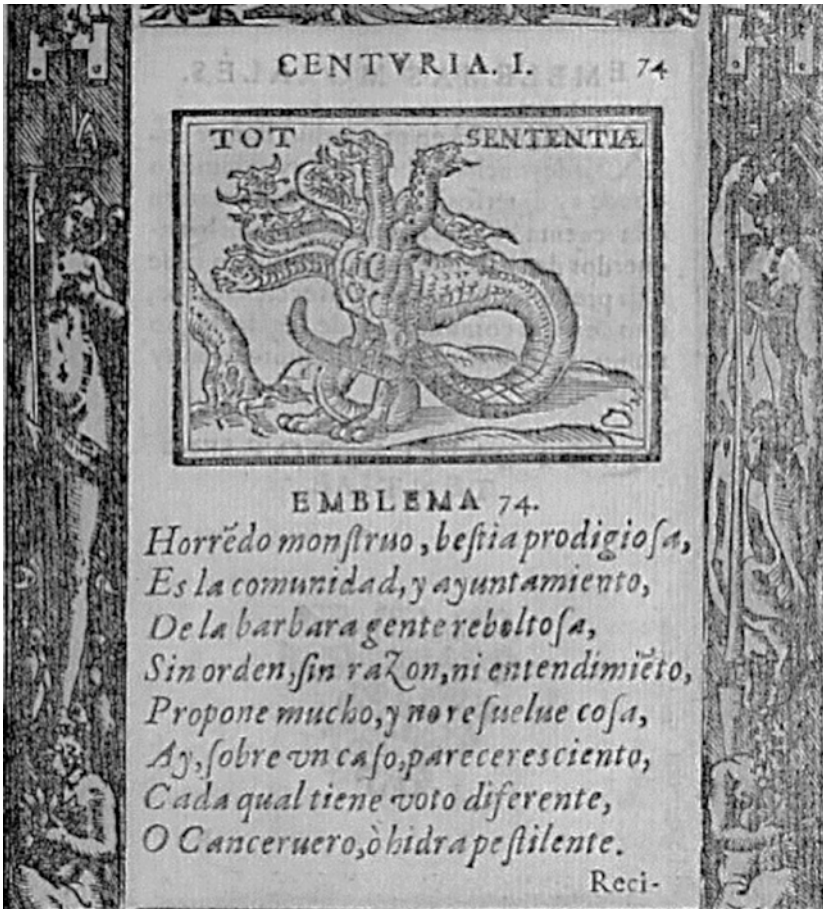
CENTVRIA. I. 74

TOT SENTENTIÆ

EMBLEMA 74.

Horrẽdo monſtruo, beſtia prodigioſa,
Es la comunidad, y ayuntamiento,
De la barbara gente rebeltoſa,
Sin orden, ſin razon, ni entendimiẽto,
Propone mucho, y no reſuelue coſa,
Ay, ſobre vn caſo, pareceres ciento,
Cada qual tiene voto diferente,
O Canceruero, ò hidra peſtilente.

Reci-